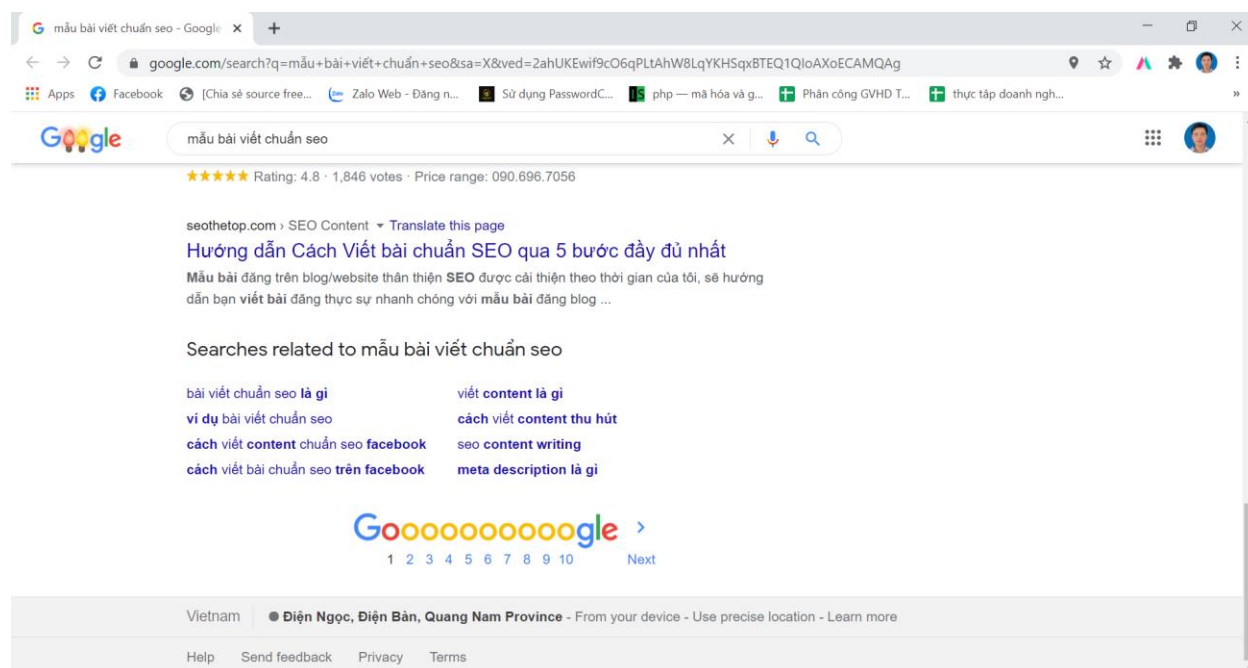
mẫu bài viết chuẩn seo - Google ×

google.com/search?q=mẫu+bài+viết+chuẩn+seo&sa=X&ved=2ahUKEwif9cO6qPLtAhW8LqYKHSqxBTEQ1QIoAXoECAMQAg

Apps Facebook [Chia sẻ source free... Zalo Web - Đăng n... Sử dụng PasswordC... php — mã hóa và g... Phân công GVHD T... thực tập doanh ngh...

Google

mẫu bài viết chuẩn seo

★★★★★ Rating: 4.8 · 1,846 votes · Price range: 090.696.7056

seothetop.com › SEO Content ▾ Translate this page

Hướng dẫn Cách Viết bài chuẩn SEO qua 5 bước đầy đủ nhất

Mẫu bài đăng trên blog/website thân thiện SEO được cải thiện theo thời gian của tôi, sẽ hướng dẫn bạn viết bài đăng thực sự nhanh chóng với mẫu bài đăng blog ...

Searches related to mẫu bài viết chuẩn seo

bài viết chuẩn seo là gì
ví dụ bài viết chuẩn seo
cách viết content chuẩn seo facebook
cách viết bài chuẩn seo trên facebook

viết content là gì
cách viết content thu hút
seo content writing
meta description là gì

Gooooooooooogle ›
1 2 3 4 5 6 7 8 9 10 Next

Vietnam ● Điện Ngọc, Điện Bàn, Quang Nam Province - From your device - Use precise location - Learn more

Help Send feedback Privacy Terms